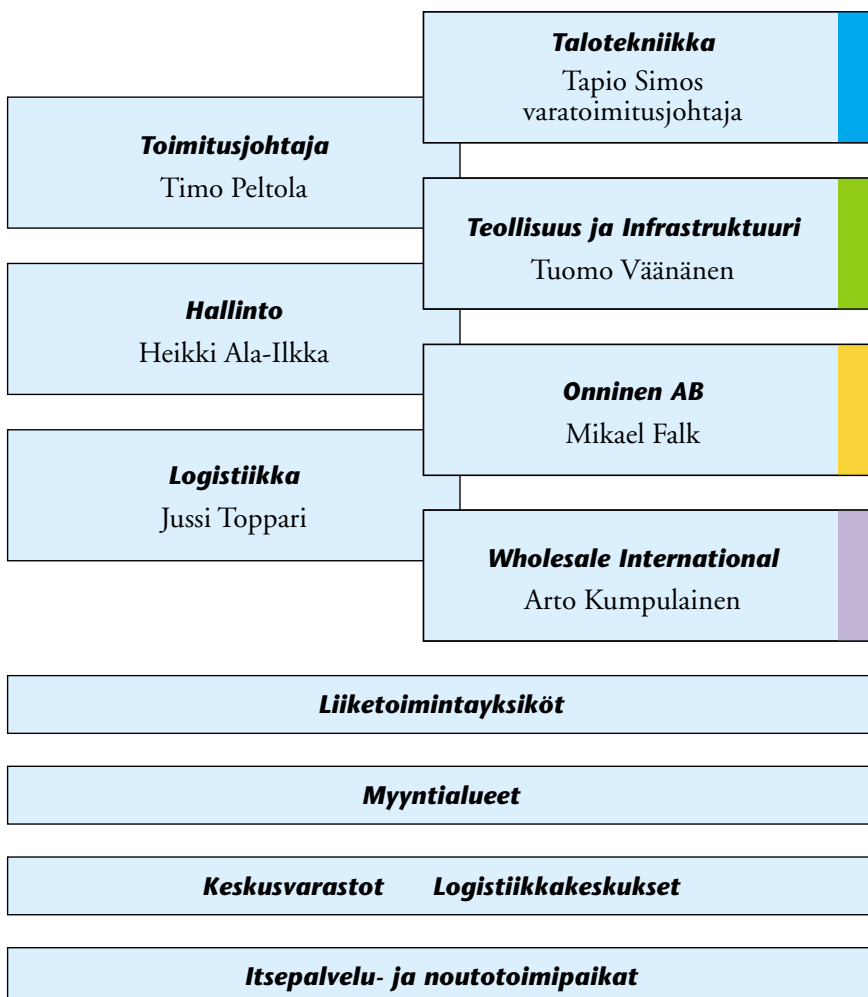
Talotekniikka
Tapio Simos
varatoimitusjohtaja

Toimitusjohtaja
Timo Peltola

Teollisuus ja Infrastruktuuri
Tuomo Väänänen

Hallinto
Heikki Ala-Ilkka

Onninen AB
Mikael Falk

Logistiikka
Jussi Toppari

Wholesale International
Arto Kumpulainen

Liiketoimintayksiköt

Myyntialueet

Keskusvarastot Logistiikkakeskukset

Itsepalvelu- ja noutotoimipaikat